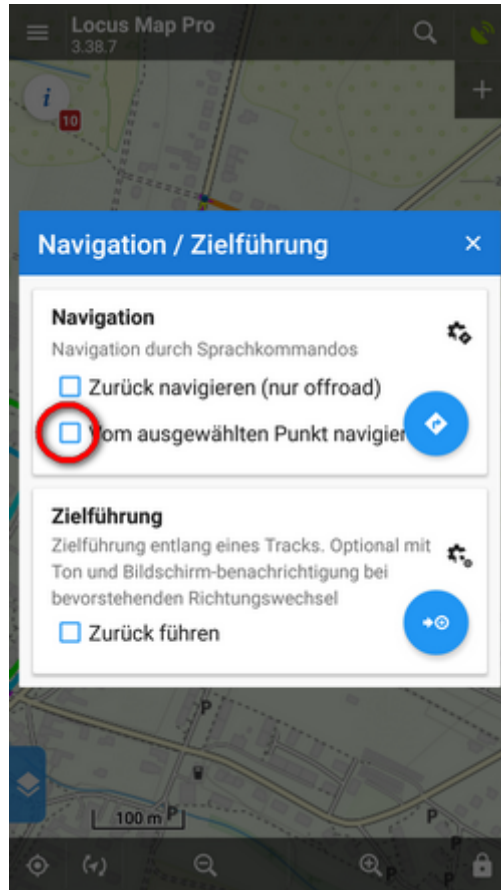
Locus Map Pro
3.38.7

10

Navigation / Zielführung

Navigation
Navigation durch Sprachkommandos
Zurück navigieren (nur offroad)
Vom ausgewählten Punkt navigier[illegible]

Zielführung
Zielführung entlang eines Tracks. Optional mit Ton und Bildschirm-benachrichtigung bei bevorstehenden Richtungswechsel
Zurück führen

P
P
100 m
P
P